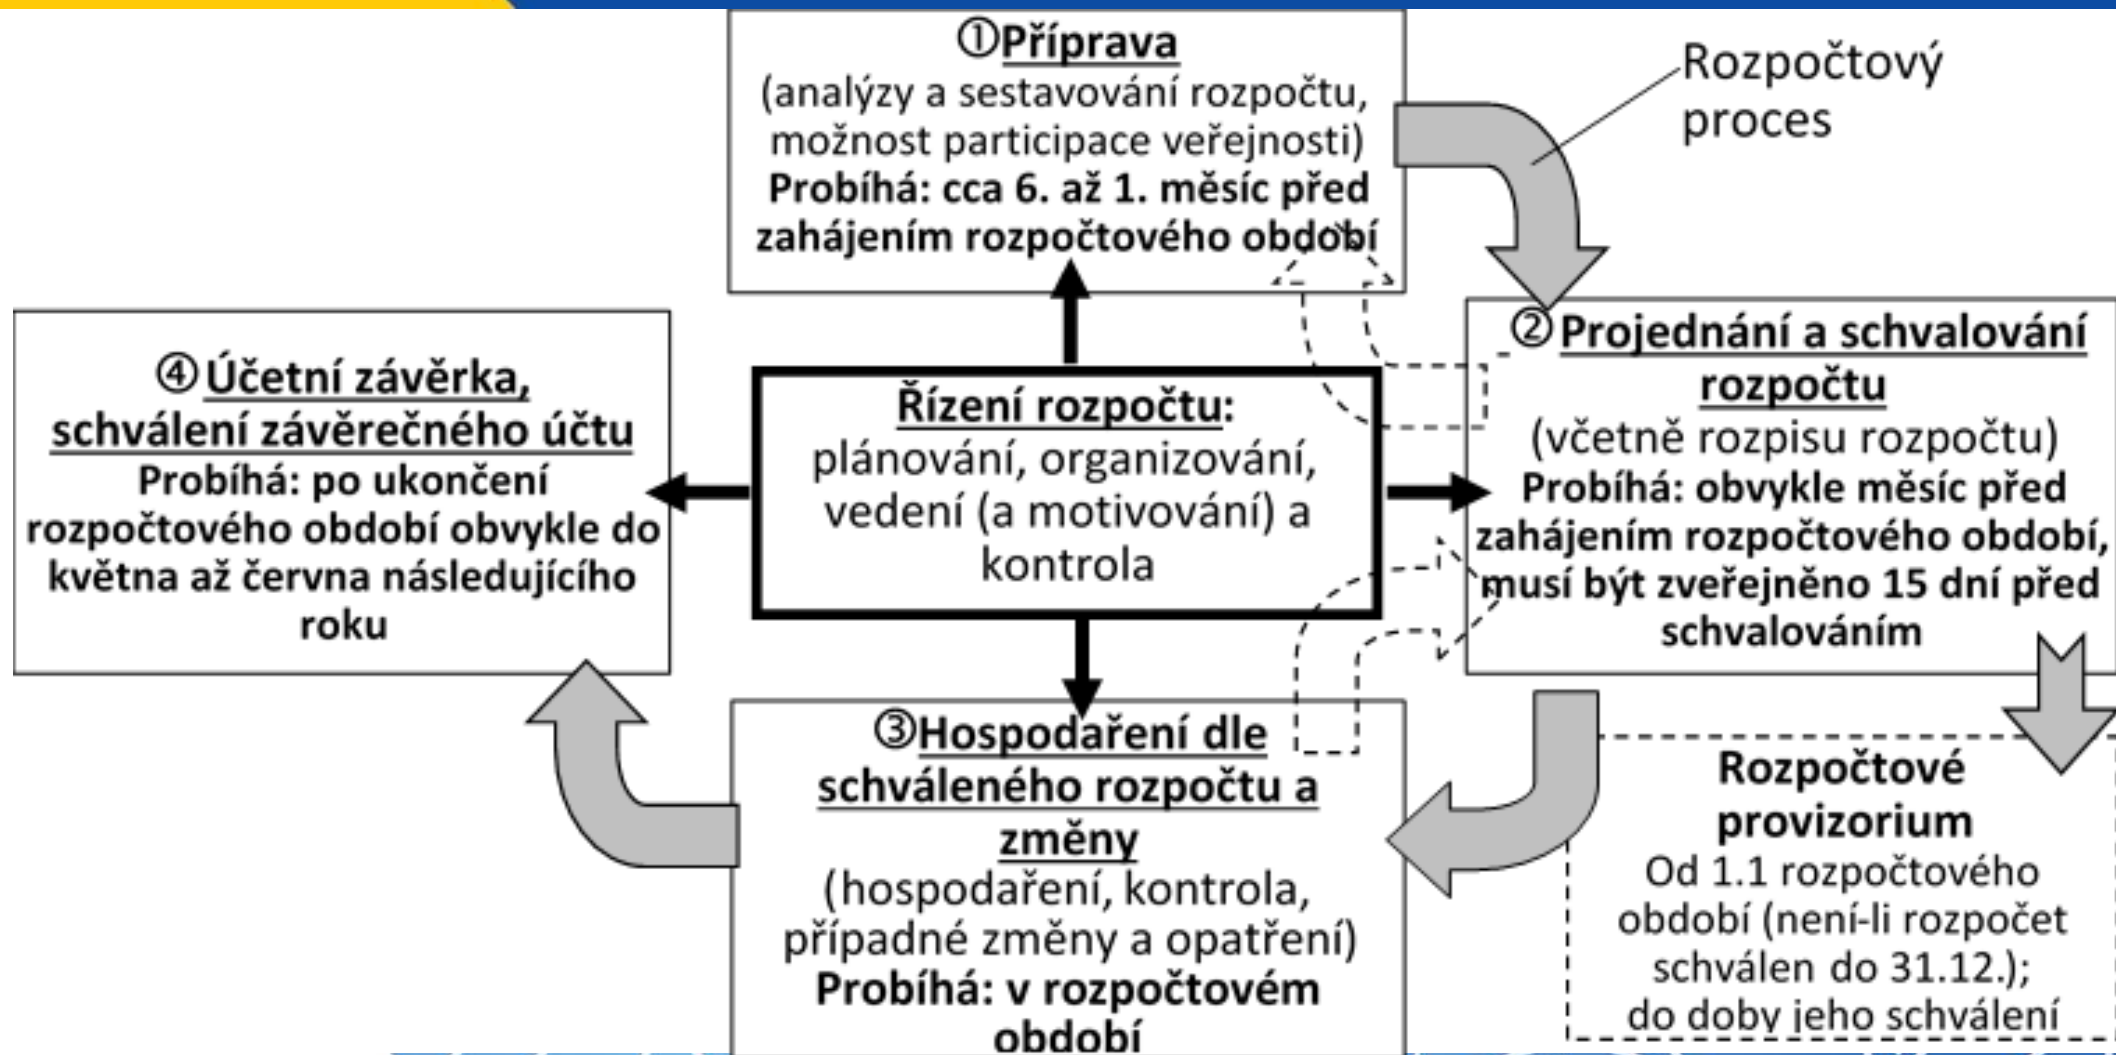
①Příprava
(analýzy a sestavování rozpočtu, možnost participace veřejnosti)
Probíhá: cca 6. až 1. měsíc před zahájením rozpočtového období

Rozpočtový proces

②Projednání a schvalování rozpočtu
(včetně rozpisu rozpočtu)
Probíhá: obvykle měsíc před zahájením rozpočtového období, musí být zveřejněno 15 dní před schvalováním

④Účetní závěrka, schválení závěrečného účtu
Probíhá: po ukončení rozpočtového období obvykle do května až června následujícího roku

Řízení rozpočtu:
plánování, organizování, vedení (a motivování) a kontrola

③Hospodaření dle schváleného rozpočtu a změny
(hospodaření, kontrola, případné změny a opatření)
Probíhá: v rozpočtovém období

Rozpočtové provizorium
Od 1.1 rozpočtového období (není-li rozpočet schválen do 31.12.); do doby jeho schválení